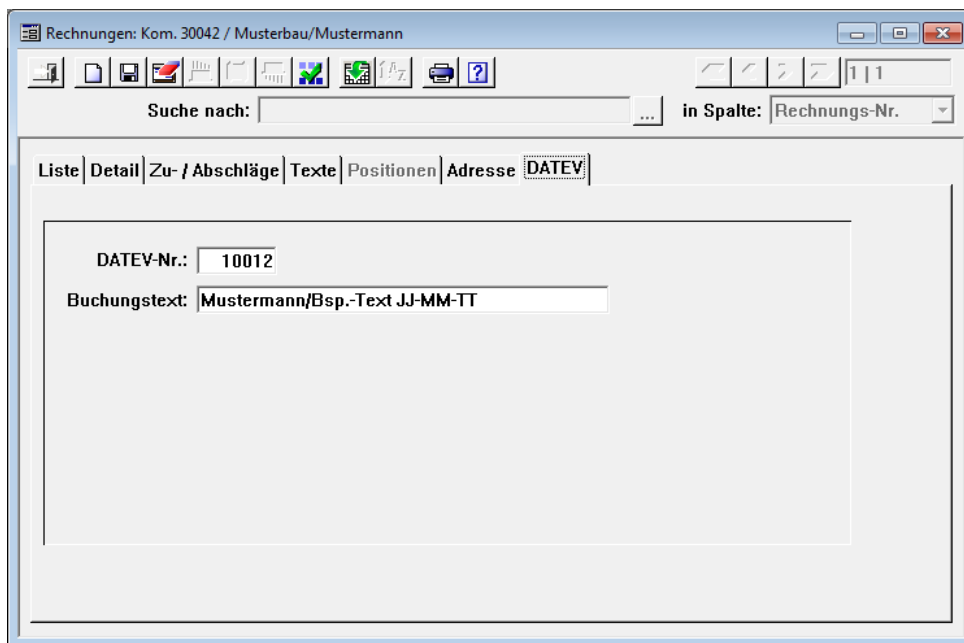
Rechnungen: Kom. 30042 / Musterbau/Mustermann

1 | 1

Suche nach: ... in Spalte: Rechnungs-Nr.

Liste | Detail | Zu- / Abschläge | Texte | Positionen | Adresse | DATEV

DATEV-Nr.: 10012

Buchungstext: Mustermann/Bsp.-Text JJ-MM-TT